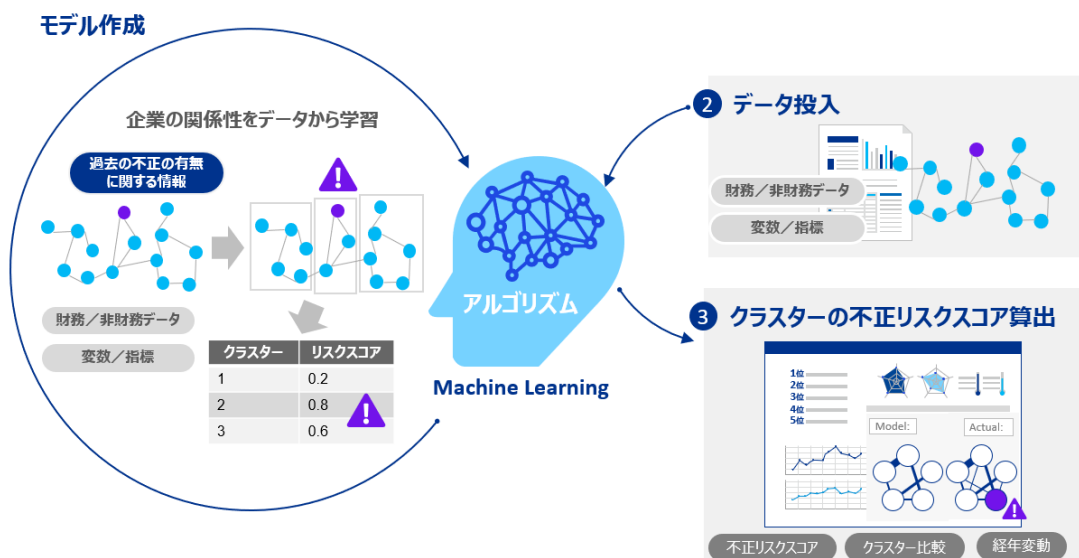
モデル作成

企業の関係性をデータから学習

過去の不正の有無に関する情報

財務／非財務データ

変数／指標

| クラスター | リスクスコア |
|---|---|
| 1 | 0.2 |
| 2 | 0.8 |
| 3 | 0.6 |

アルゴリズム

Machine Learning

2 データ投入

財務／非財務データ

変数／指標

3 クラスターの不正リスクスコア算出

1位
2位
3位
4位
5位

Model:

Actual:

不正リスクスコア

クラスター比較

経年変動